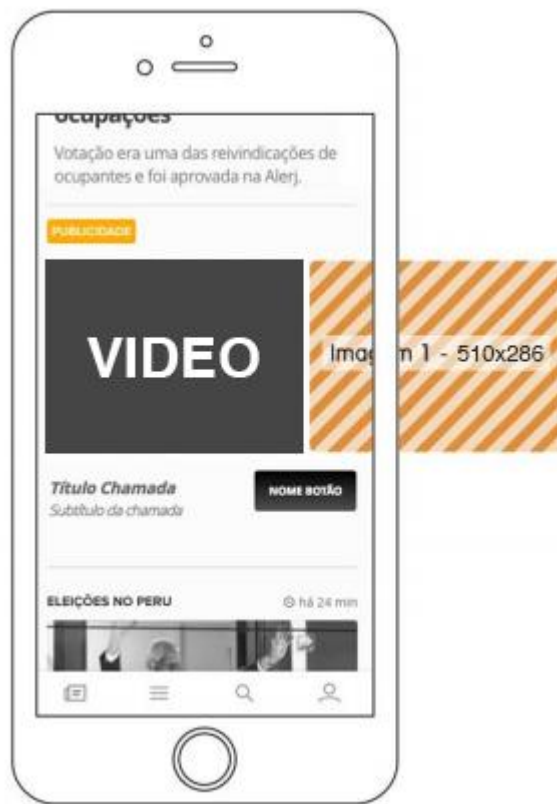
ocupações

Votação era uma das reivindicações de ocupantes e foi aprovada na Alerj.

PUBLICIDADE

VIDEO

Imag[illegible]m 1 - 510x286

Título Chamada
Subtítulo da chamada

NOME BOTÃO

ELEIÇÕES NO PERU

há 24 min